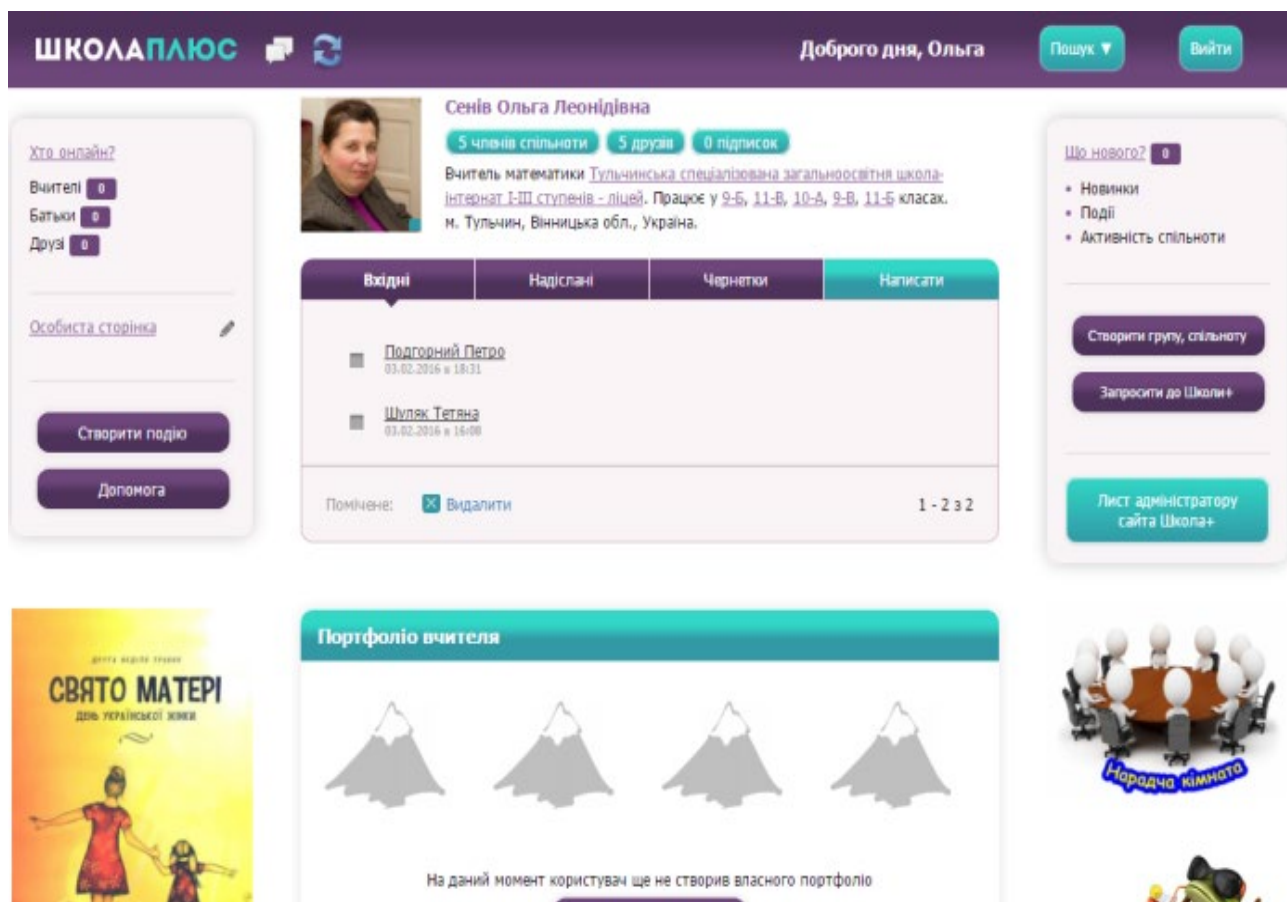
ШКОЛАПЛЮС

Доброго дня, Ольга

Пошук ▼

Вийти

Хто онлайн?

Вчителі 0

Батьки 0

Друзі 0

Особиста сторінка

Створити подію

Допомога

Сенів Ольга Леонідівна

5 членів спільноти 5 друзів 0 підписок

Вчитель математики Тульчинська спеціалізована загальноосвітня школа-інтернат I-III ступенів - ліцей. Працює у 9-Б, 11-В, 10-А, 9-В, 11-Б класах. м. Тульчин, Вінницька обл., Україна.

| Вхідні | Надіслані | Чернетки | Написати |
|---|---|---|---|

Подгорний Петро
03.02.2016 в 18:31

Шуляк Тетяна
03.02.2016 в 16:08

Помічене: Видалити

1 - 2 з 2

Що нового? 0

• Новинки
• Події
• Активність спільноти

Створити групу, спільноту

Запросити до Школи+

Лист адміністратору сайта Школа+

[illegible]

СВЯТО МАТЕРІ

ДЕНЬ УКРАЇНСЬКОЇ ЖІНКИ

Портфоліо вчителя

На даний момент користувач ще не створив власного портфоліо

Нарадча кімната